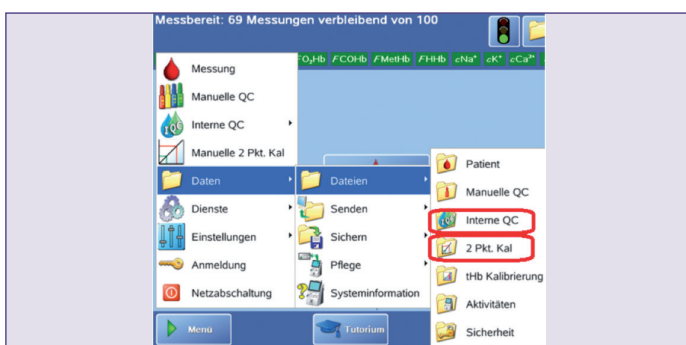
Messbereit: 69 Messungen verbleibend von 100

$FO_2Hb$ $FCOHb$ $FMetHb$ $FHHb$ $cNa^+$ $cK^+$ $cCa^{2+}$

Messung
Manuelle QC
Interne QC
Manuelle 2 Pkt. Kal
Daten
Dienste
Einstellungen
Anmeldung
Netzabschaltung

Dateien
Senden
Sichern
Pflege
Systeminformation

Patient
Manuelle QC
Interne QC
2 Pkt. Kal
tHb Kalibrierung
Aktivitäten
Sicherheit

Menu
Tutorium